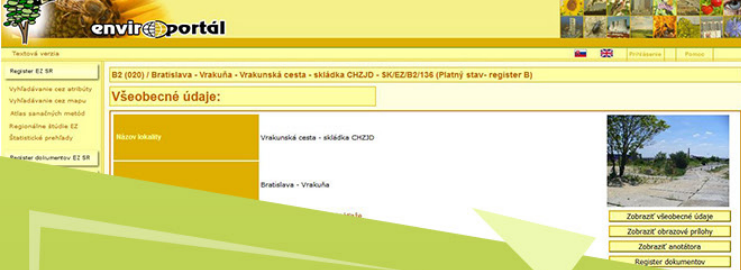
enviroportál

Textová verzia

Prihlásenie
Pomoc

Register EZ SR

Vyhľadávanie cez atribúty
Vyhľadávanie cez mapu
Atlas sanačných metód
Regionálne štúdie EZ
Štatistické prehľady

Register dokumentov EZ SR

B2 (020) / Bratislava - Vrakuňa - Vrakunská cesta - skládka CHZJD - SK/EZ/B2/136 (Platný stav- register B)

Všeobecné údaje:

| Názov lokality | Vrakunská cesta - skládka CHZJD |
|---|---|
| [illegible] | Bratislava - Vrakuňa |

Zobraziť všeobecné údaje
Zobraziť obrazové prílohy
Zobraziť anotátora
Register dokumentov